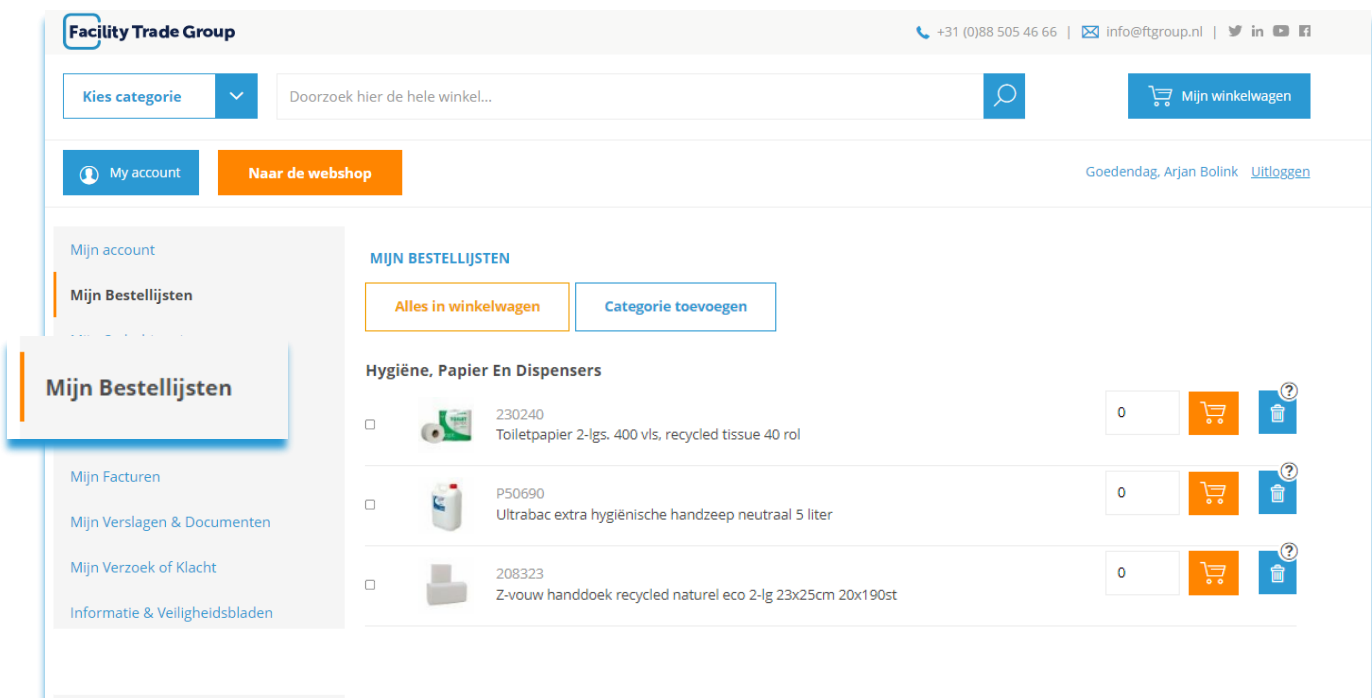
Facility Trade Group

+31 (0)88 505 46 66 | info@ftgroup.nl |

Kies categorie

Doorzoek hier de hele winkel...

Mijn winkelwagen

My account

Naar de webshop

Goedendag, Arjan Bolink Uitloggen

Mijn account

Mijn Bestellijsten

Mijn Bestellijsten

Mijn Facturen

Mijn Verslagen & Documenten

Mijn Verzoek of Klacht

Informatie & Veiligheidsbladen

MIJN BESTELLIJSTEN

Alles in winkelwagen

Categorie toevoegen

Hygiëne, Papier En Dispensers

230240
Toiletpapier 2-lgs. 400 vls, recycled tissue 40 rol

0

P50690
Ultrabac extra hygiënische handzeep neutraal 5 liter

0

208323
Z-vouw handdoek recycled naturel eco 2-lg 23x25cm 20x190st

0